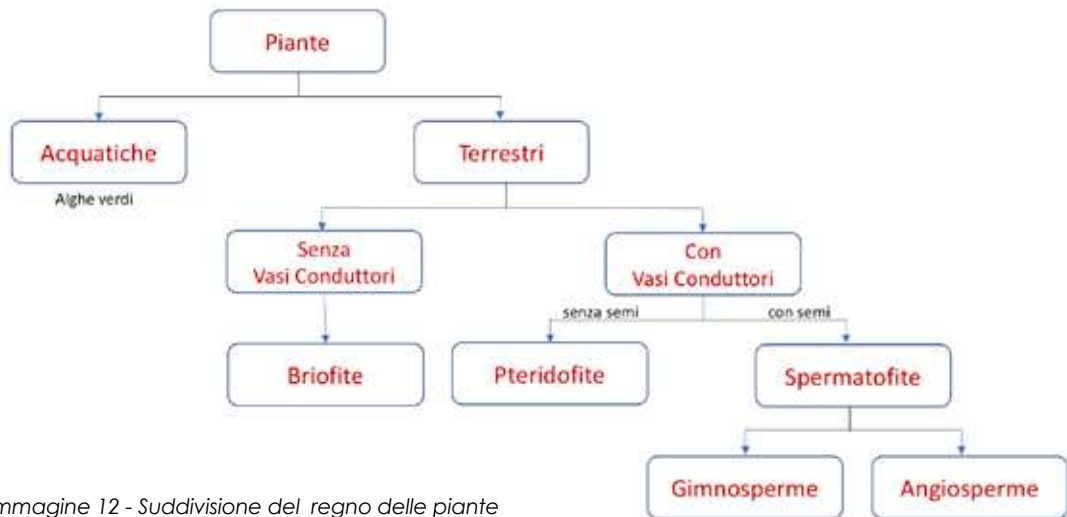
Piante

Acquatiche

Alghe verdi

Terrestri

Senza Vasi Conduttori

Con Vasi Conduttori

senza semi

con semi

Briofite

Pteridofite

Spermatofite

Gimnosperme

Angiosperme

mmagine 12 - Suddivisione del regno delle piante